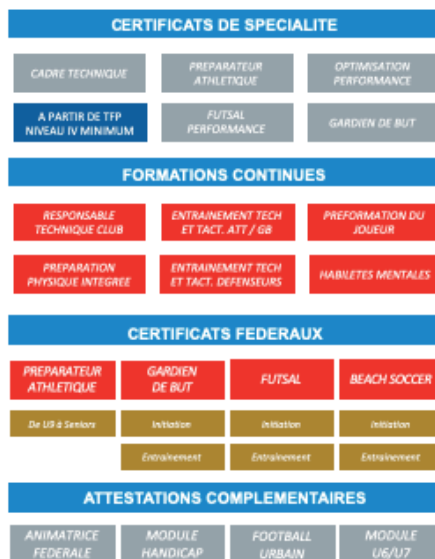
CERTIFICATS DE SPECIALITE

CADRE TECHNIQUE

PREPARATEUR ATHLETIQUE

OPTIMISATION PERFORMANCE

A PARTIR DE TFP NIVEAU IV MINIMUM

FUTSAL PERFORMANCE

GARDIEN DE BUT

FORMATIONS CONTINUES

RESPONSABLE TECHNIQUE CLUB

ENTRAINEMENT TECH ET TACT. ATT / GB

PREFORMATION DU JOUEUR

PREPARATION PHYSIQUE INTEGREE

ENTRAINEMENT TECH ET TACT. DEFENSEURS

HABILETES MENTALES

CERTIFICATS FEDERAUX

PREPARATEUR ATHLETIQUE

GARDIEN DE BUT

FUTSAL

BEACH SOCCER

De U9 à Seniors

Initiation

Initiation

Initiation

Entraînement

Entraînement

Entraînement

ATTESTATIONS COMPLEMENTAIRES

ANIMATRICE FEDERALE

MODULE HANDICAP

FOOTBALL URBAIN

MODULE U6/U7